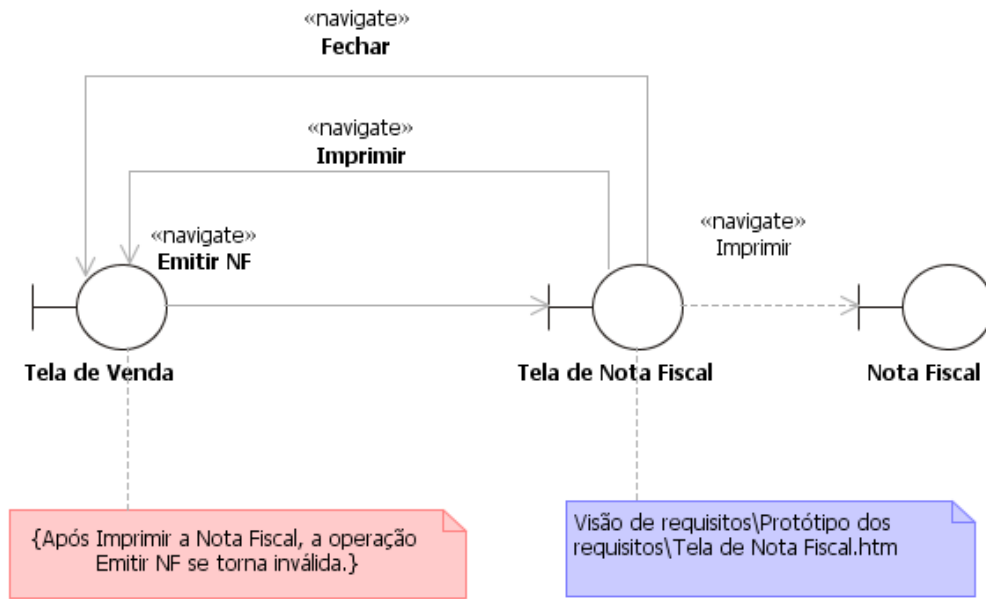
«navigate»
Fechar

«navigate»
Imprimir

«navigate»
Emitir NF

«navigate»
Imprimir

Tela de Venda

Tela de Nota Fiscal

Nota Fiscal

{Após Imprimir a Nota Fiscal, a operação Emitir NF se torna inválida.}

Visão de requisitos\Protótipo dos requisitos\Tela de Nota Fiscal.htm